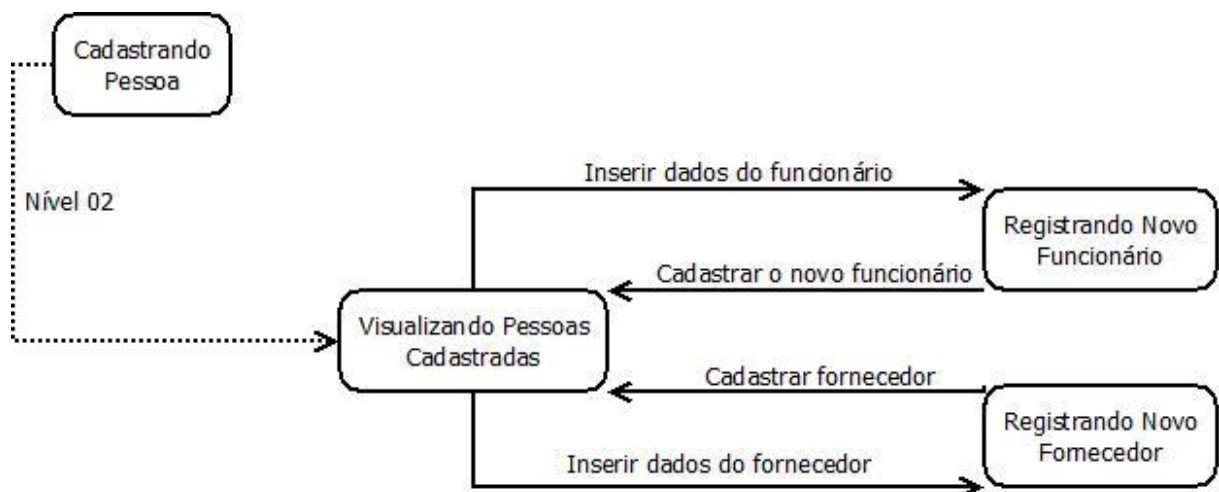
Cadastrando Pessoa

Nível 02

Inserir dados do funcionário

Registrando Novo Funcionário

Cadastrar o novo funcionário

Visualizando Pessoas Cadastradas

Cadastrar fornecedor

Registrando Novo Fornecedor

Inserir dados do fornecedor